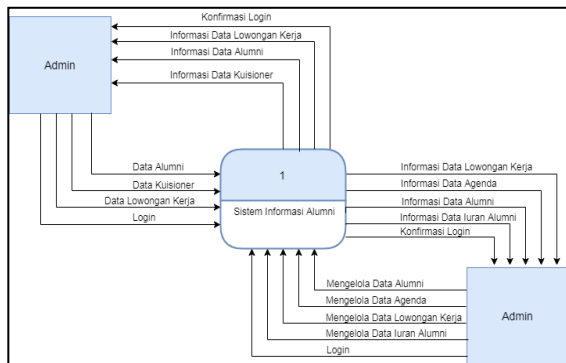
Konfirmasi Login
Informasi Data Lowongan Kerja
Informasi Data Alumni
Informasi Data Kuisioner

Admin

Data Alumni
Data Kuisioner
Data Lowongan Kerja
Login

1

Sistem Informasi Alumni

Informasi Data Lowongan Kerja
Informasi Data Agenda
Informasi Data Alumni
Informasi Data Iuran Alumni
Konfirmasi Login

Mengelola Data Alumni
Mengelola Data Agenda
Mengelola Data Lowongan Kerja
Mengelola Data Iuran Alumni
Login

Admin